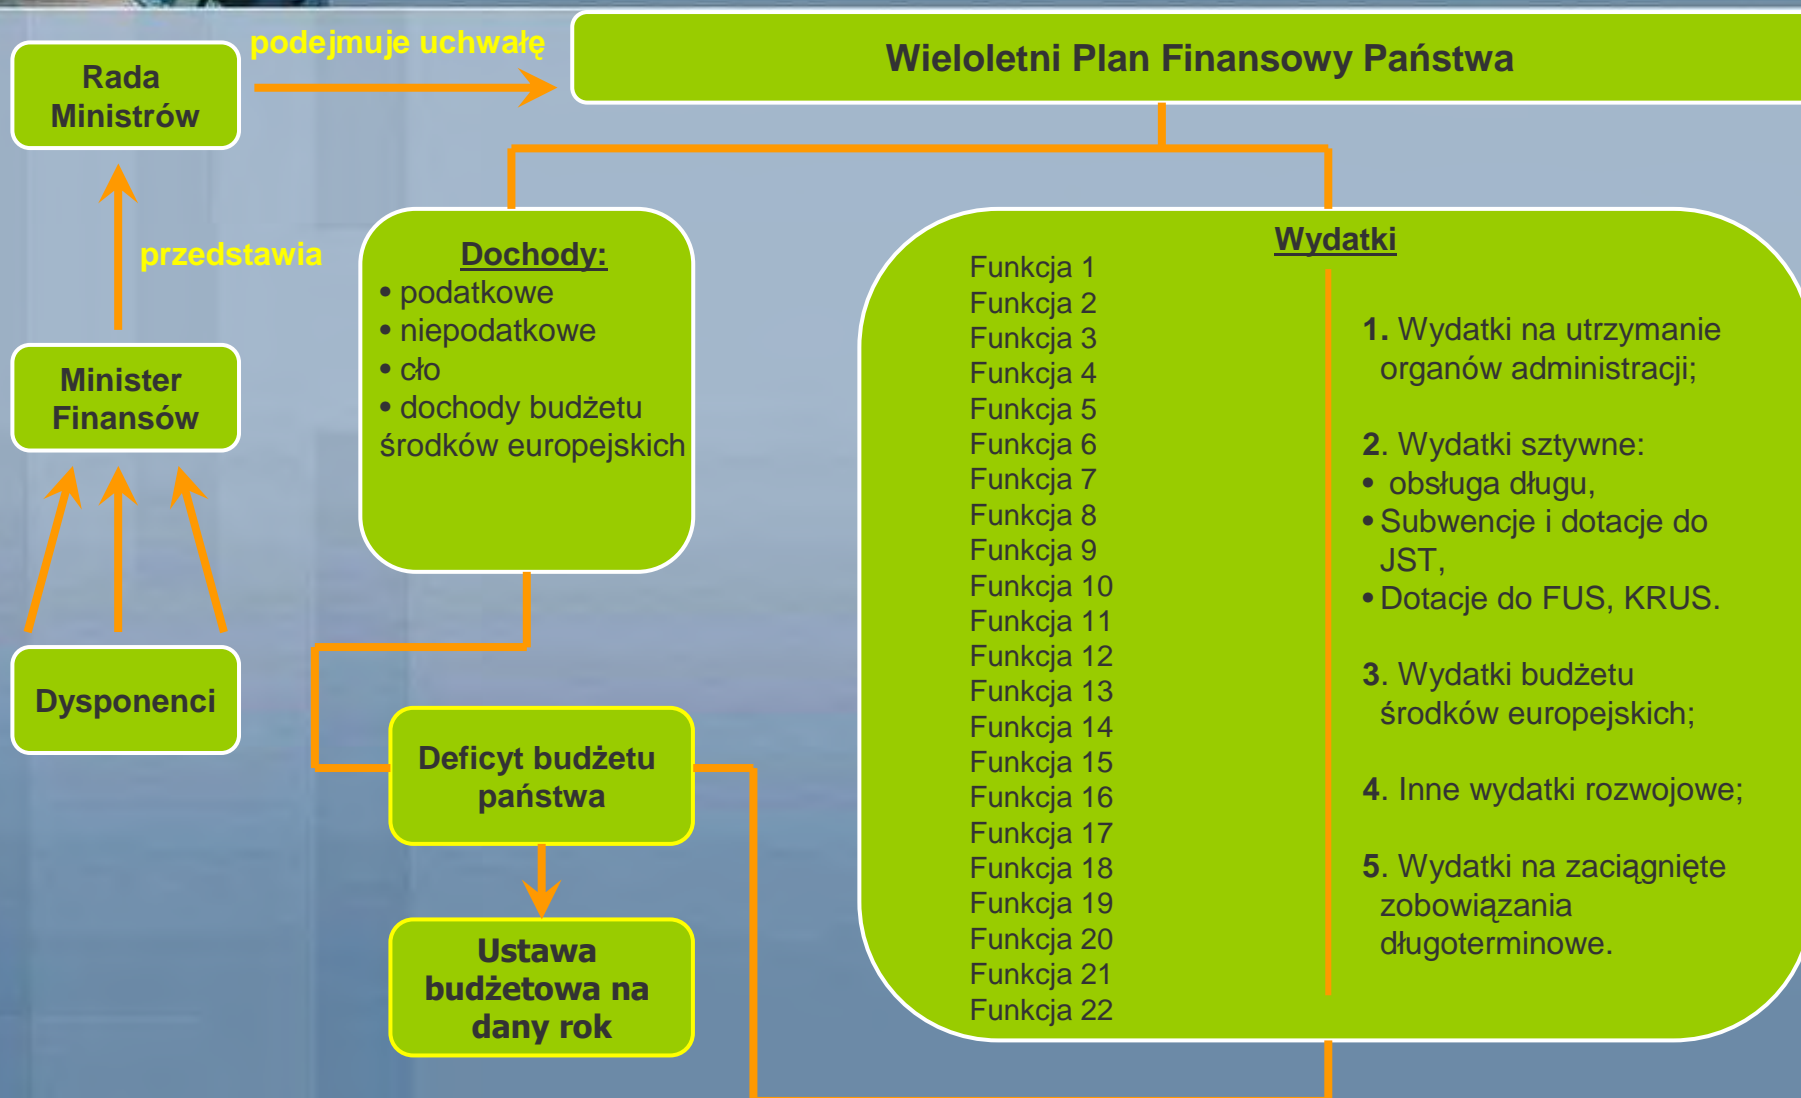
Rada Ministrów

podejmuje uchwałę

Wieloletni Plan Finansowy Państwa

przedstawia

Minister Finansów

Dysponenci

Dochody:
• podatkowe
• niepodatkowe
• cło
• dochody budżetu środków europejskich

Deficyt budżetu państwa

Ustawa budżetowa na dany rok

Wydatki

Funkcja 1
Funkcja 2
Funkcja 3
Funkcja 4
Funkcja 5
Funkcja 6
Funkcja 7
Funkcja 8
Funkcja 9
Funkcja 10
Funkcja 11
Funkcja 12
Funkcja 13
Funkcja 14
Funkcja 15
Funkcja 16
Funkcja 17
Funkcja 18
Funkcja 19
Funkcja 20
Funkcja 21
Funkcja 22

1. Wydatki na utrzymanie organów administracji;

2. Wydatki sztywne:
• obsługa długu,
• Subwencje i dotacje do JST,
• Dotacje do FUS, KRUS.

3. Wydatki budżetu środków europejskich;

4. Inne wydatki rozwojowe;

5. Wydatki na zaciągnięte zobowiązania długoterminowe.